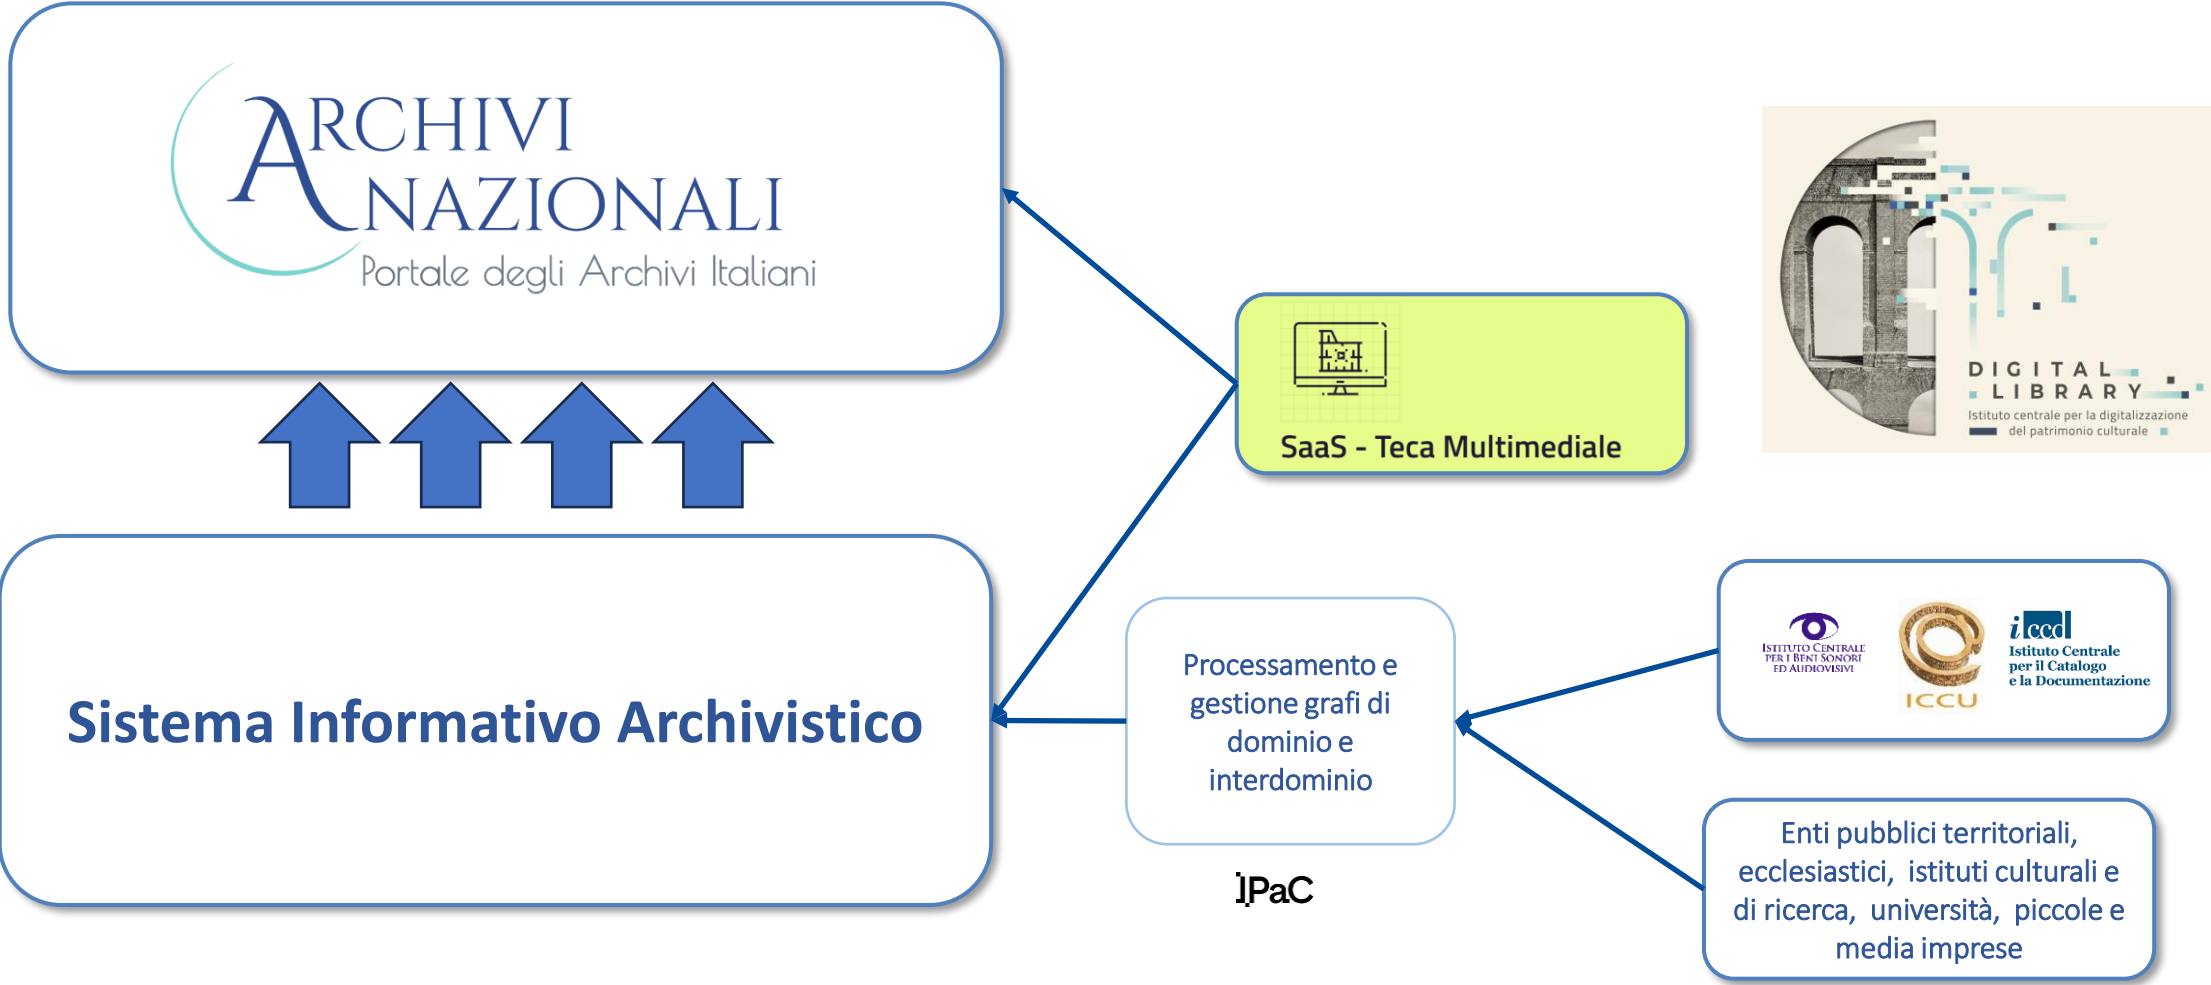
ARCHIVI NAZIONALI
Portale degli Archivi Italiani

SaaS - Teca Multimediale

DIGITAL LIBRARY
Istituto centrale per la digitalizzazione del patrimonio culturale

Sistema Informativo Archivistico

Processamento e gestione grafi di dominio e interdominio

IPaC

ISTITUTO CENTRALE PER I BENI SONORI ED AUDIOVISIVI

ICCU

iccd
Istituto Centrale per il Catalogo e la Documentazione

Enti pubblici territoriali, ecclesiastici, istituti culturali e di ricerca, università, piccole e media imprese